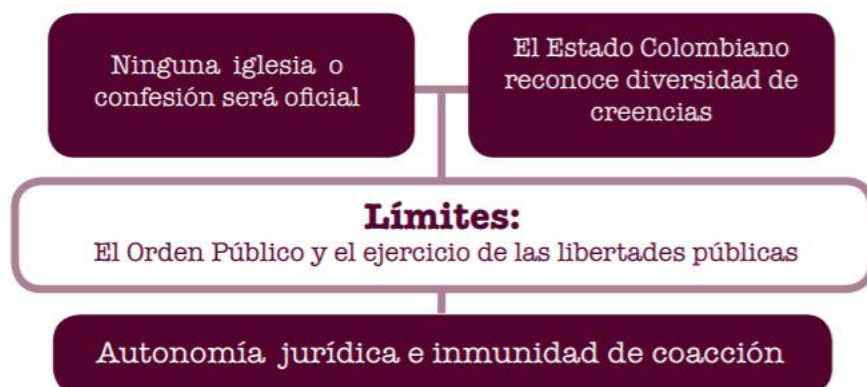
Ninguna iglesia o confesión será oficial

El Estado Colombiano reconoce diversidad de creencias

**Límites:**
El Orden Público y el ejercicio de las libertades públicas

Autonomía jurídica e inmunidad de coacción